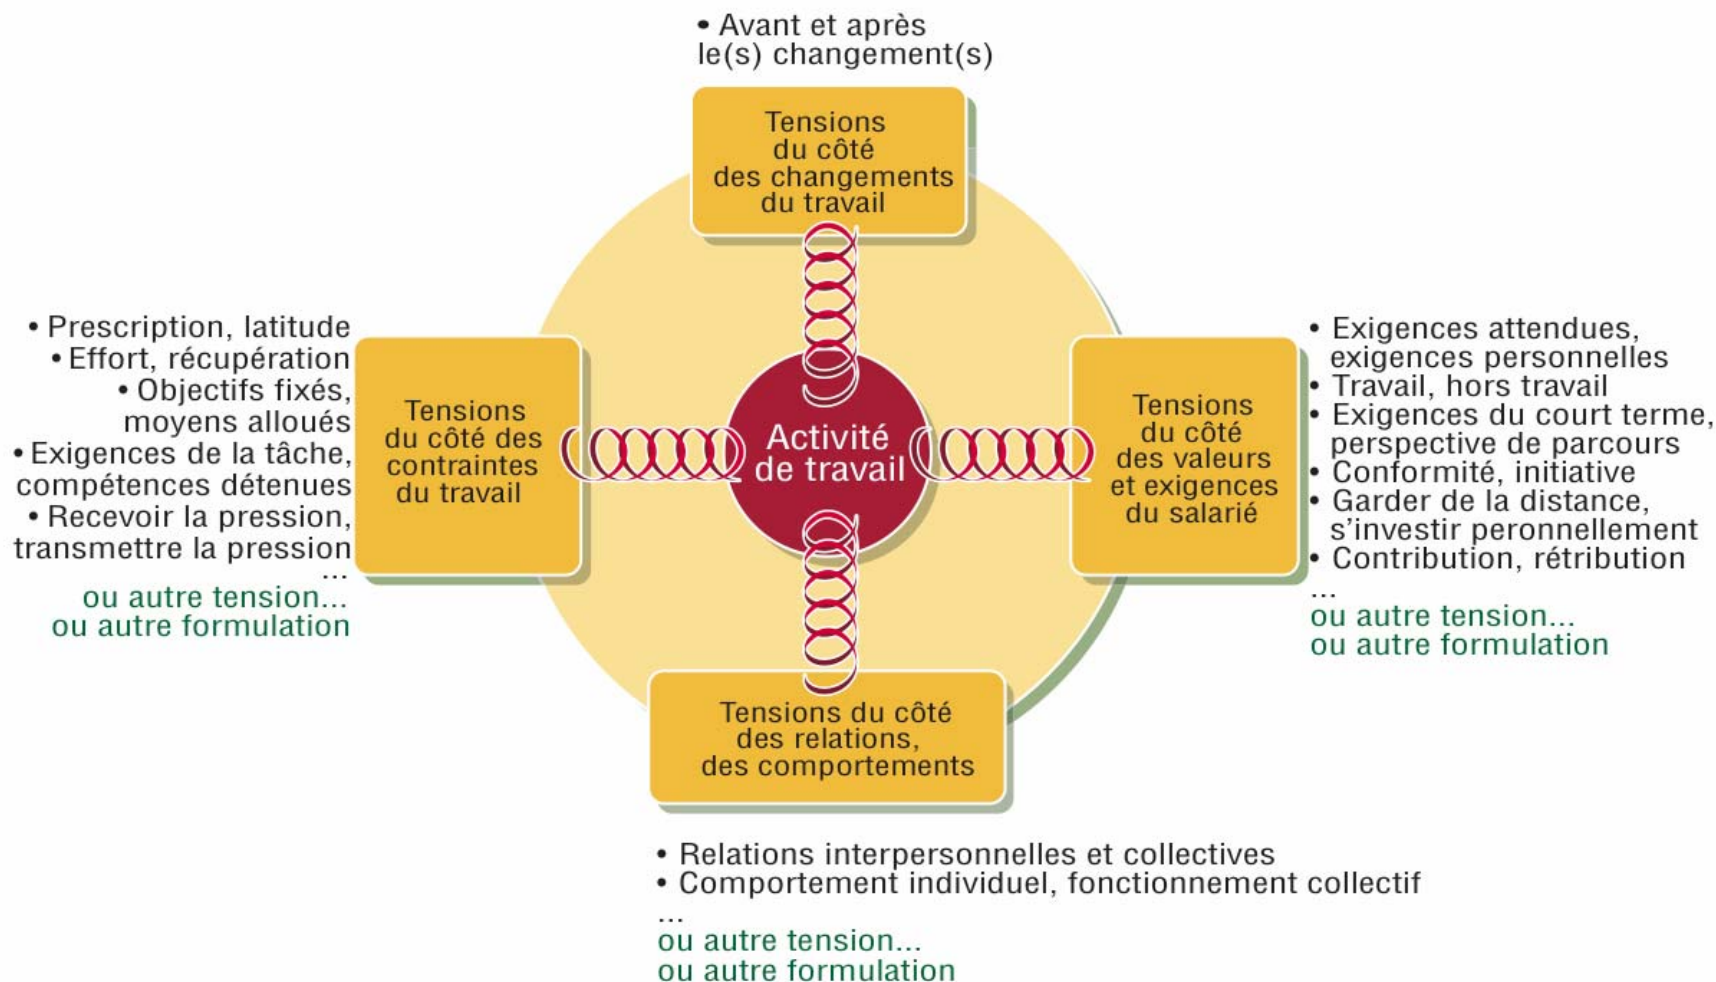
• Avant et après le(s) changement(s)

Tensions du côté des changements du travail

• Prescription, latitude
• Effort, récupération
• Objectifs fixés, moyens alloués
• Exigences de la tâche, compétences détenues
• Recevoir la pression, transmettre la pression
...
ou autre tension...
ou autre formulation

Tensions du côté des contraintes du travail

Activité de travail

Tensions du côté des valeurs et exigences du salarié

• Exigences attendues, exigences personnelles
• Travail, hors travail
• Exigences du court terme, perspective de parcours
• Conformité, initiative
• Garder de la distance, s'investir peronnellement
• Contribution, rétribution
...
ou autre tension...
ou autre formulation

Tensions du côté des relations, des comportements

• Relations interpersonnelles et collectives
• Comportement individuel, fonctionnement collectif
...
ou autre tension...
ou autre formulation